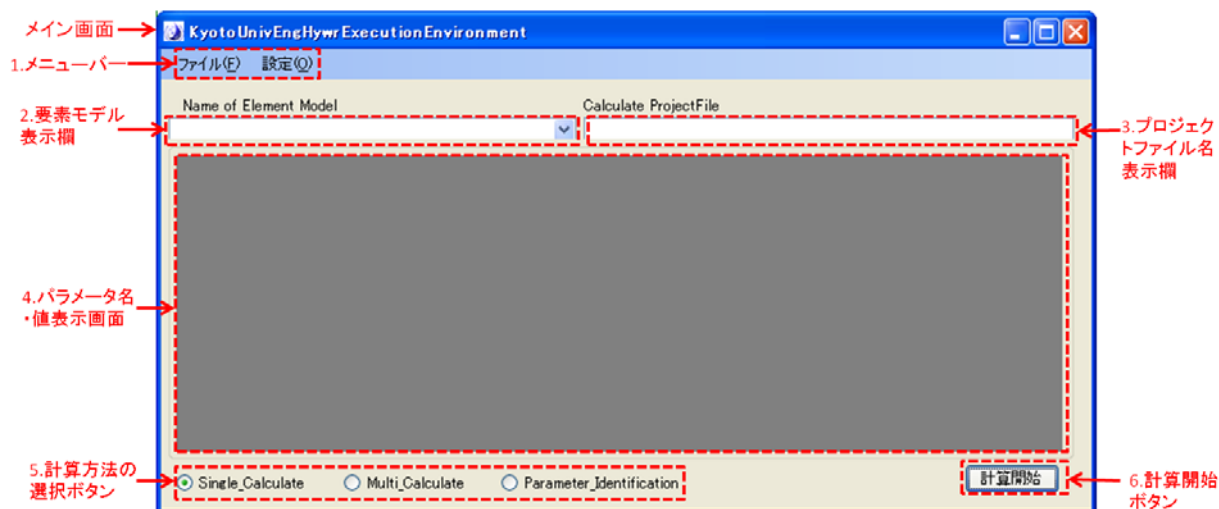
メイン画面

KyotoUnivEngHywrExecutionEnvironment

1.メニューバー

ファイル(F)　設定(O)

2.要素モデル表示欄

Name of Element Model

Calculate ProjectFile

3.プロジェクトファイル名表示欄

4.パラメータ名・値表示画面

5.計算方法の選択ボタン

Single_Calculate　Multi_Calculate　Parameter_Identification

計算開始

6.計算開始ボタン